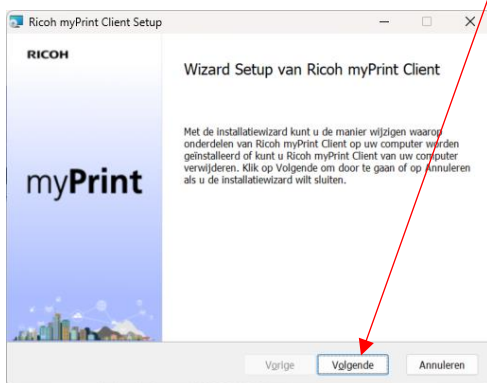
Ricoh myPrint Client Setup

RICOH

myPrint

Wizard Setup van Ricoh myPrint Client

Met de installatiewizard kunt u de manier wijzigen waarop onderdelen van Ricoh myPrint Client op uw computer worden geïnstalleerd of kunt u Ricoh myPrint Client van uw computer verwijderen. Klik op Volgende om door te gaan of op Annuleren als u de installatiewizard wilt sluiten.

Vorige

Volgende

Annuleren